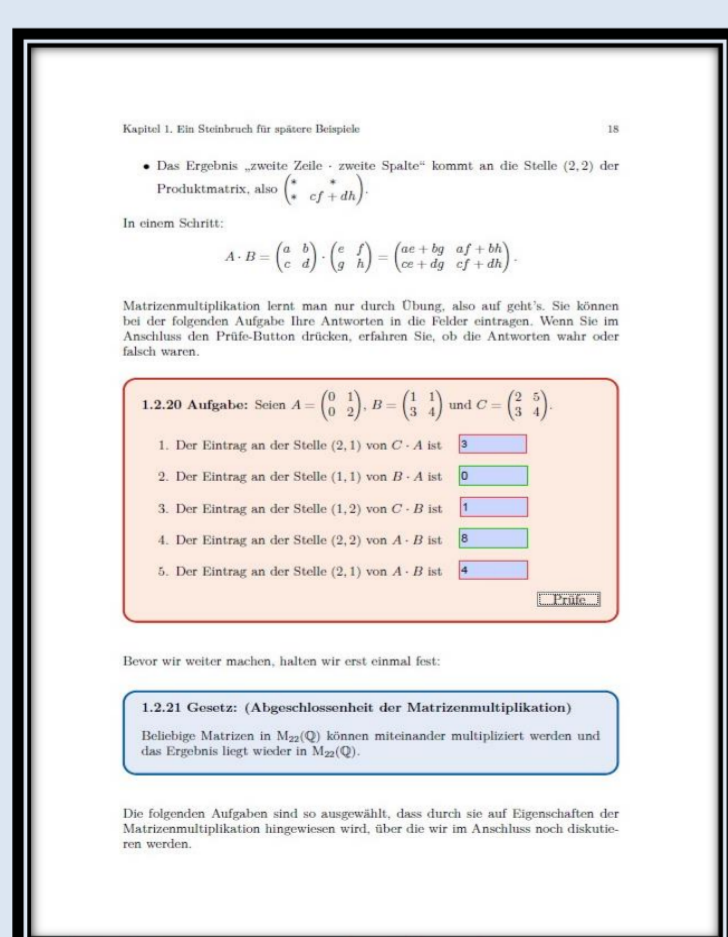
Kapitel 1. Ein Steinbruch für spätere Beispiele

18

• Das Ergebnis „zweite Zeile · zweite Spalte" kommt an die Stelle $(2,2)$ der Produktmatrix, also $\begin{pmatrix} * & * \\ * & cf+dh \end{pmatrix}$.

In einem Schritt:

$$A \cdot B = \begin{pmatrix} a & b \\ c & d \end{pmatrix} \cdot \begin{pmatrix} e & f \\ g & h \end{pmatrix} = \begin{pmatrix} ae+bg & af+bh \\ ce+dg & cf+dh \end{pmatrix}.$$

Matrizenmultiplikation lernt man nur durch Übung, also auf geht's. Sie können bei der folgenden Aufgabe Ihre Antworten in die Felder eintragen. Wenn Sie im Anschluss den Prüfe-Button drücken, erfahren Sie, ob die Antworten wahr oder falsch waren.

1.2.20 Aufgabe: Seien $A = \begin{pmatrix} 0 & 1 \\ 0 & 2 \end{pmatrix}$, $B = \begin{pmatrix} 1 & 1 \\ 3 & 4 \end{pmatrix}$ und $C = \begin{pmatrix} 2 & 5 \\ 3 & 4 \end{pmatrix}$.

1. Der Eintrag an der Stelle $(2,1)$ von $C \cdot A$ ist 3
2. Der Eintrag an der Stelle $(1,1)$ von $B \cdot A$ ist 0
3. Der Eintrag an der Stelle $(1,2)$ von $C \cdot B$ ist 1
4. Der Eintrag an der Stelle $(2,2)$ von $A \cdot B$ ist 8
5. Der Eintrag an der Stelle $(2,1)$ von $A \cdot B$ ist 4

Prüfe

Bevor wir weiter machen, halten wir erst einmal fest:

1.2.21 Gesetz: (Abgeschlossenheit der Matrizenmultiplikation)

Beliebige Matrizen in $M_{22}(\mathbb{Q})$ können miteinander multipliziert werden und das Ergebnis liegt wieder in $M_{22}(\mathbb{Q})$.

Die folgenden Aufgaben sind so ausgewählt, dass durch sie auf Eigenschaften der Matrizenmultiplikation hingewiesen wird, über die wir im Anschluss noch diskutieren werden.